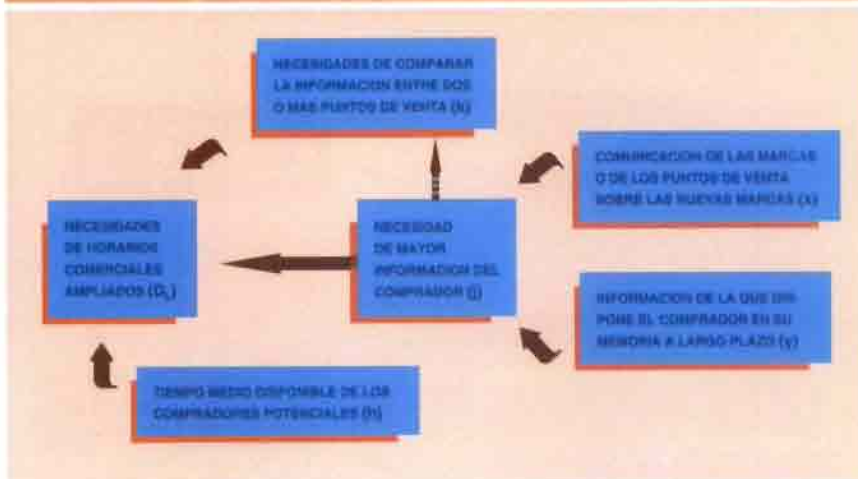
NECESIDADES DE COMPARAR LA INFORMACION ENTRE DOS O MAS PUNTOS DE VENTA (k)

COMUNICACION DE LAS MARCAS O DE LOS PUNTOS DE VENTA SOBRE LAS NUEVAS MARCAS (x)

NECESIDADES DE HORARIOS COMERCIALES AMPLIADOS ($D_L$)

NECESIDAD DE MAYOR INFORMACION DEL COMPRADOR (j)

INFORMACION DE LA QUE DISPONE EL COMPRADOR EN SU MEMORIA A LARGO PLAZO (y)

TIEMPO MEDIO DISPONIBLE DE LOS COMPRADORES POTENCIALES (h)